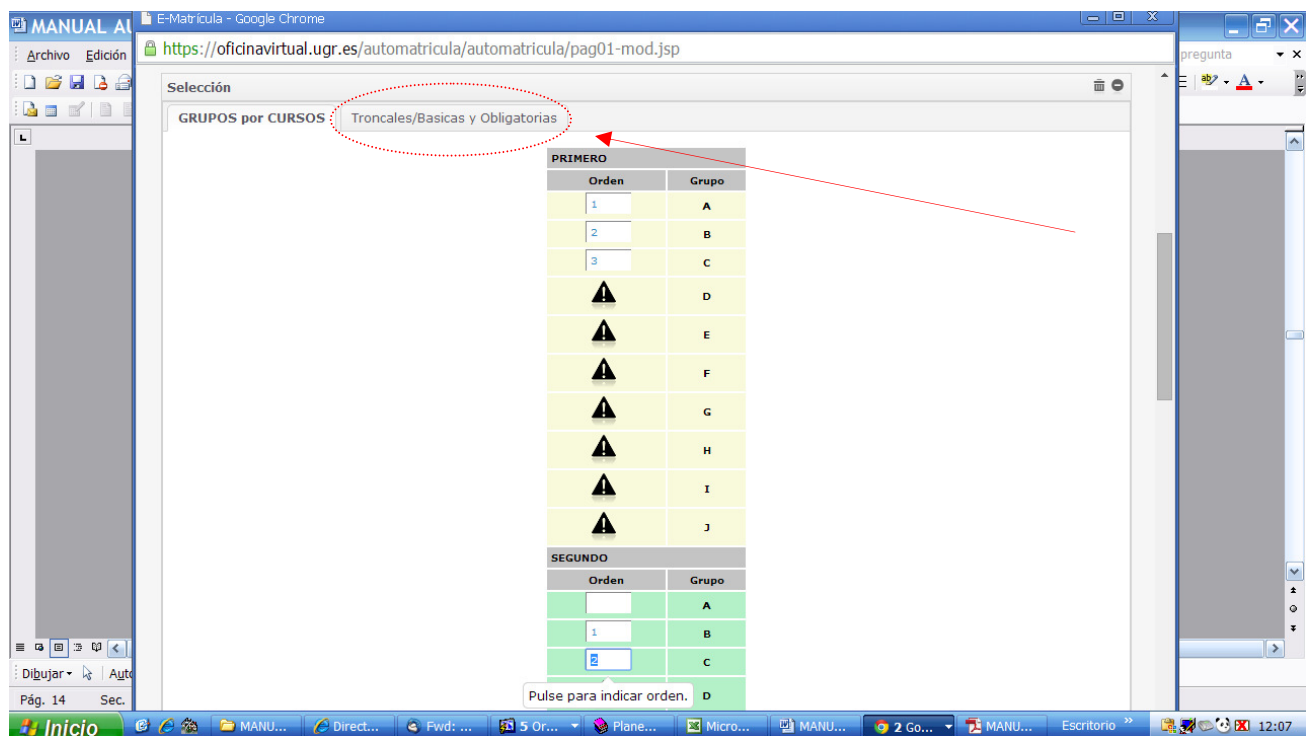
MANUAL AU

Archivo Edición

E-Matricula - Google Chrome

https://oficinavirtual.ugr.es/automatricula/automatricula/pag01-mod.jsp

pregunta

Selección

GRUPOS por CURSOS

Troncales/Basicas y Obligatorias

PRIMERO

| Orden | Grupo |
|---|---|
| 1 | A |
| 2 | B |
| 3 | C |
| | D |
| | E |
| | F |
| | G |
| | H |
| | I |
| | J |

SEGUNDO

| Orden | Grupo |
|---|---|
| | A |
| 1 | B |
| 2 | C |
| | D |

Pulse para indicar orden.

Dibujar Auto

Pág. 14 Sec.

Inicio MANU... Direct... Fwd: ... 5 Or... Plane... Micro... MANU... 2 Go... MANU... Escritorio 12:07